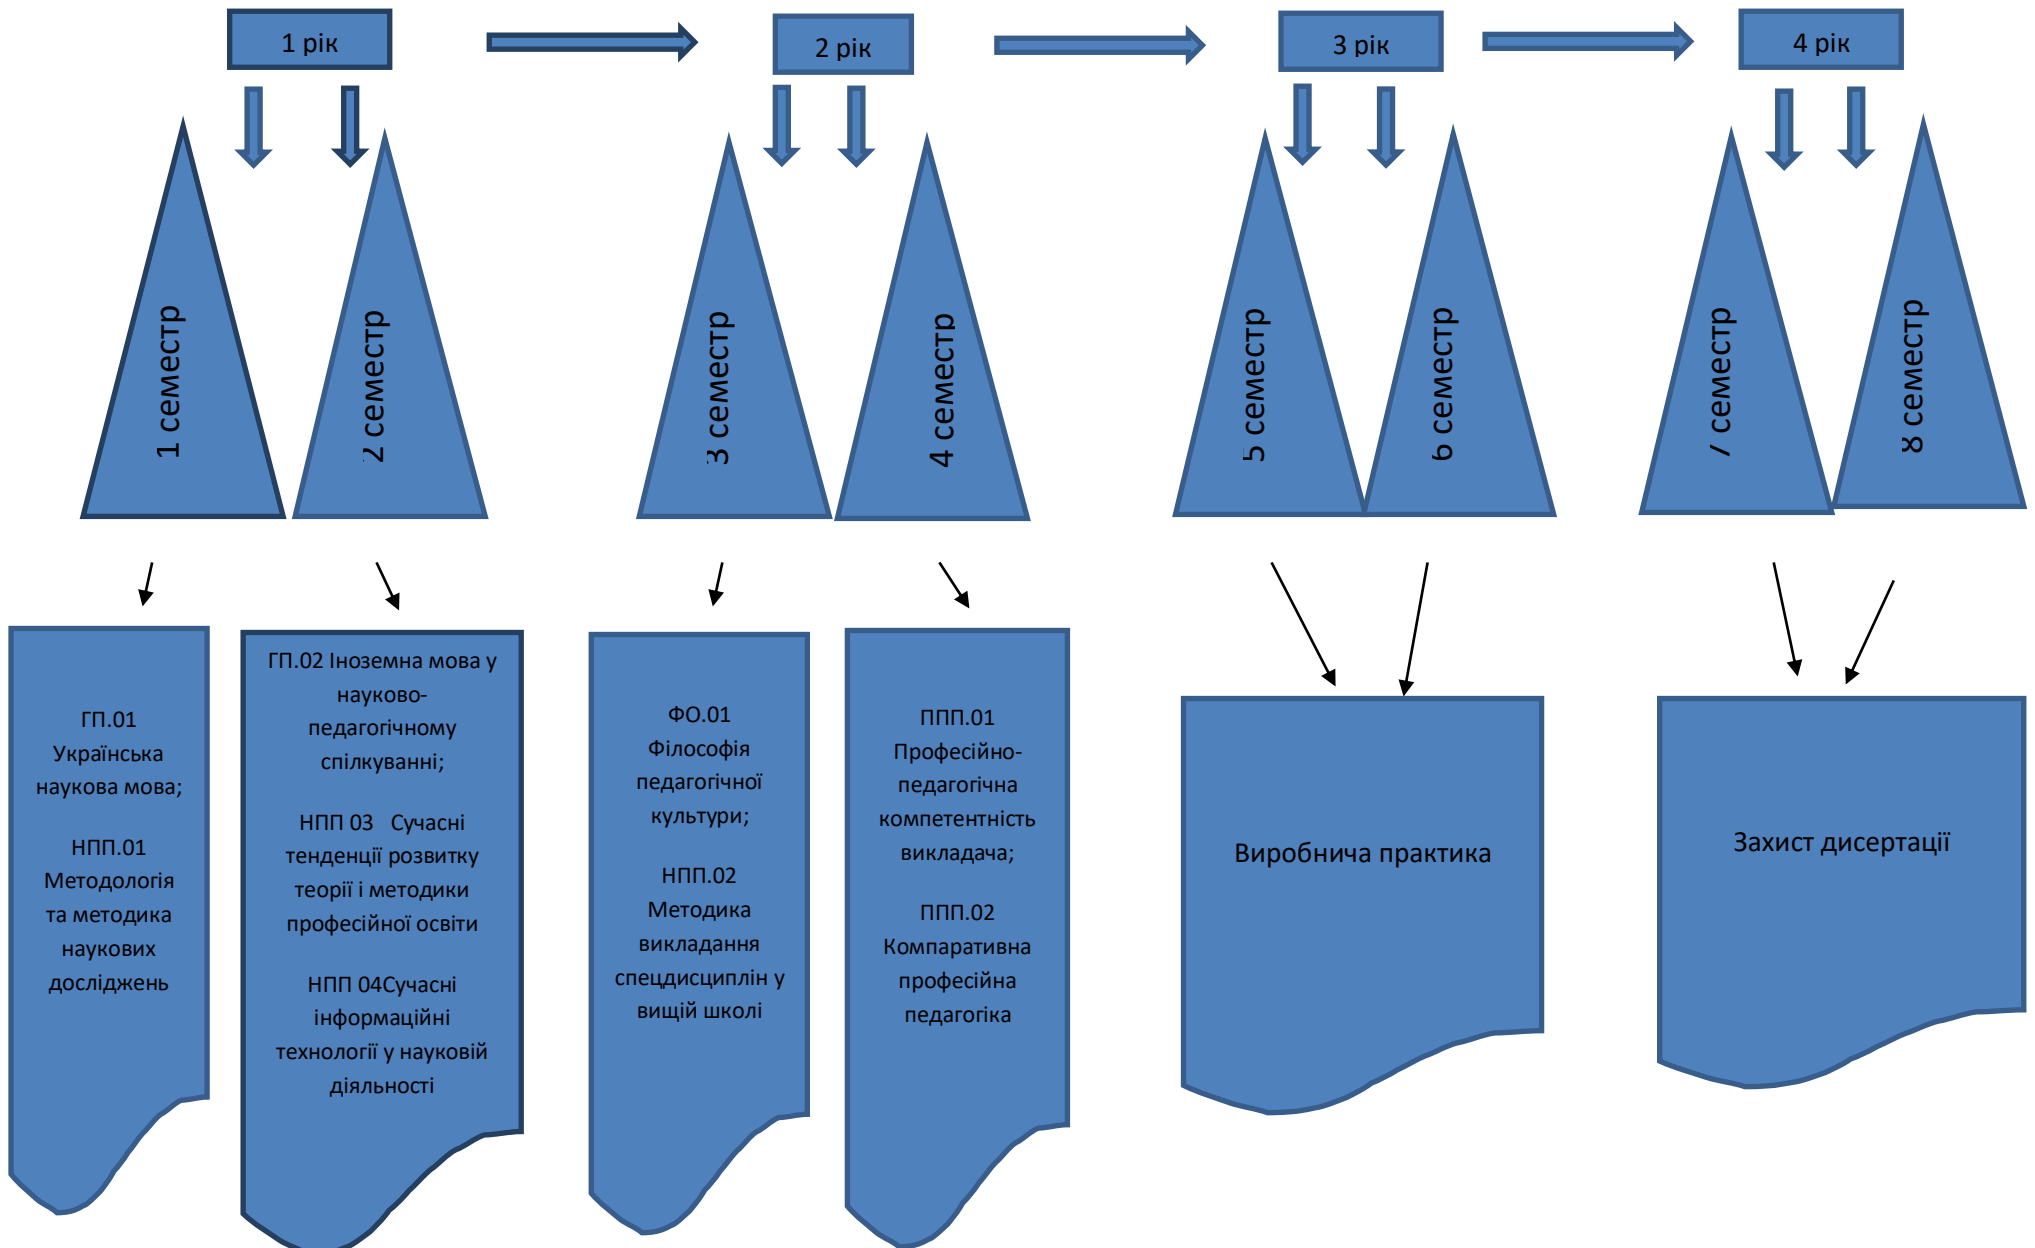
1 рік

2 рік

3 рік

4 рік

1 семестр

2 семестр

3 семестр

4 семестр

5 семестр

6 семестр

7 семестр

8 семестр

ГП.01 Українська наукова мова;

НПП.01 Методологія та методика наукових досліджень

ГП.02 Іноземна мова у науково-педагогічному спілкуванні;

НПП 03 Сучасні тенденції розвитку теорії і методики професійної освіти

НПП 04Сучасні інформаційні технології у науковій діяльності

ФО.01 Філософія педагогічної культури;

НПП.02 Методика викладання спецдисциплін у вищій школі

ППП.01 Професійно-педагогічна компетентність викладача;

ППП.02 Компаративна професійна педагогіка

Виробнича практика

Захист дисертації